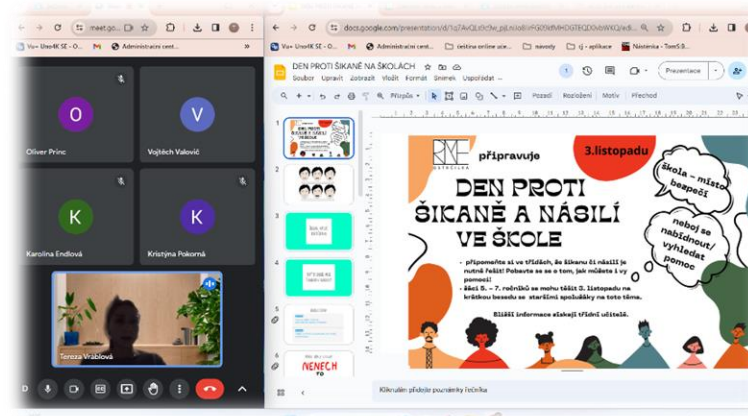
meet.go...

Vu+ Uno4K SE - O... Administrativní cent...

O
Oliver Princ

V
Vojtěch Valovič

K
Karolína Endlová

K
Kristýna Pokorná

Tereza Vráblová

docs.google.com/presentation/d/1q7AvQLz...

Vu+ Uno4K SE - O... Administrativní cent... čeština online úče... navody cj - aplikace Nástěnka - TomSS...

DEN PROTI ŠIKANĚ NA ŠKOLÁCH
Soubor Upravit Zobrazit Vložit Formát Snímek Uspořádat

Prezentace

Přizpůsobit Pozadí Rozložení Motiv Přechod

1
2
3
4
5
6

NENECH

připravuje

3.listopadu

DEN PROTI ŠIKANĚ A NÁSILÍ VE ŠKOLE

- připomeňte si ve třídách, že šikanu či násilí je nutné řešit! Pobavte se se o tom, jak můžete i vy pomoci!
- žáci 5. – 7. ročníků se mohou těšit 3. listopadu na krátkou besedu se staršími spolužáky na toto téma.

Bližší informace získají třídní učitelé.

škola – místo bezpečí

neboj se nabídnout/ vyhledat pomoc

Kliknutím přidejte poznámky řečníka